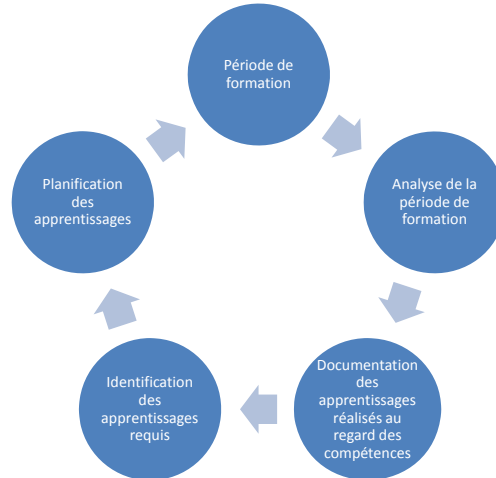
Période de formation

Analyse de la période de formation

Documentation des apprentissages réalisés au regard des compétences

Identification des apprentissages requis

Planification des apprentissages